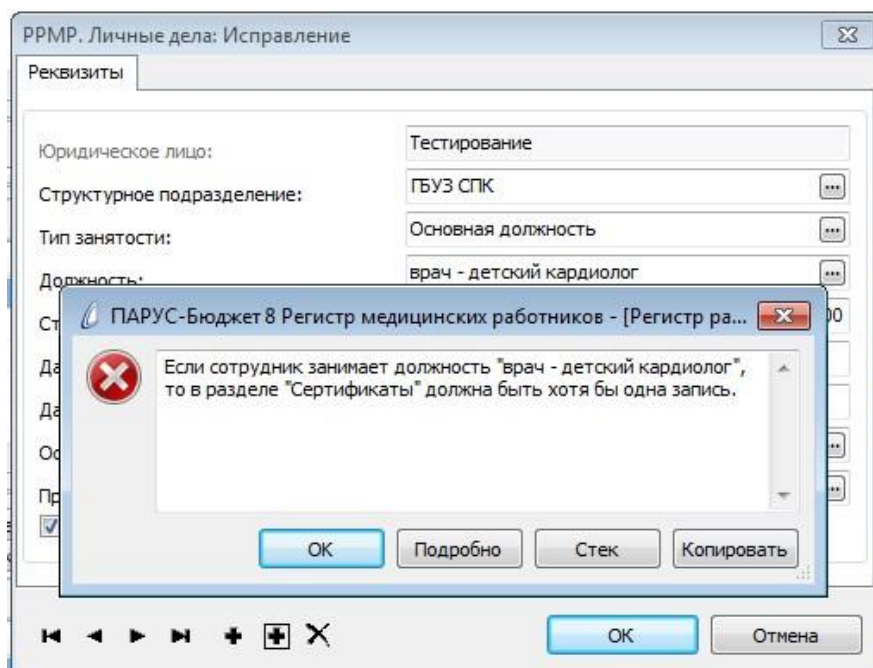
РРМР. Личные дела: Исправление

Реквизиты

Юридическое лицо: Тестирование

Структурное подразделение: ГБУЗ СПК

Тип занятости: Основная должность

Должность: врач - детский кардиолог

Ст

Да

Да

Ос

Пр

00

ПАРУС-Бюджет 8 Регистр медицинских работников - [Регистр ра...

Если сотрудник занимает должность "врач - детский кардиолог", то в разделе "Сертификаты" должна быть хотя бы одна запись.

OK Подробно Стек Копировать

OK Отмена